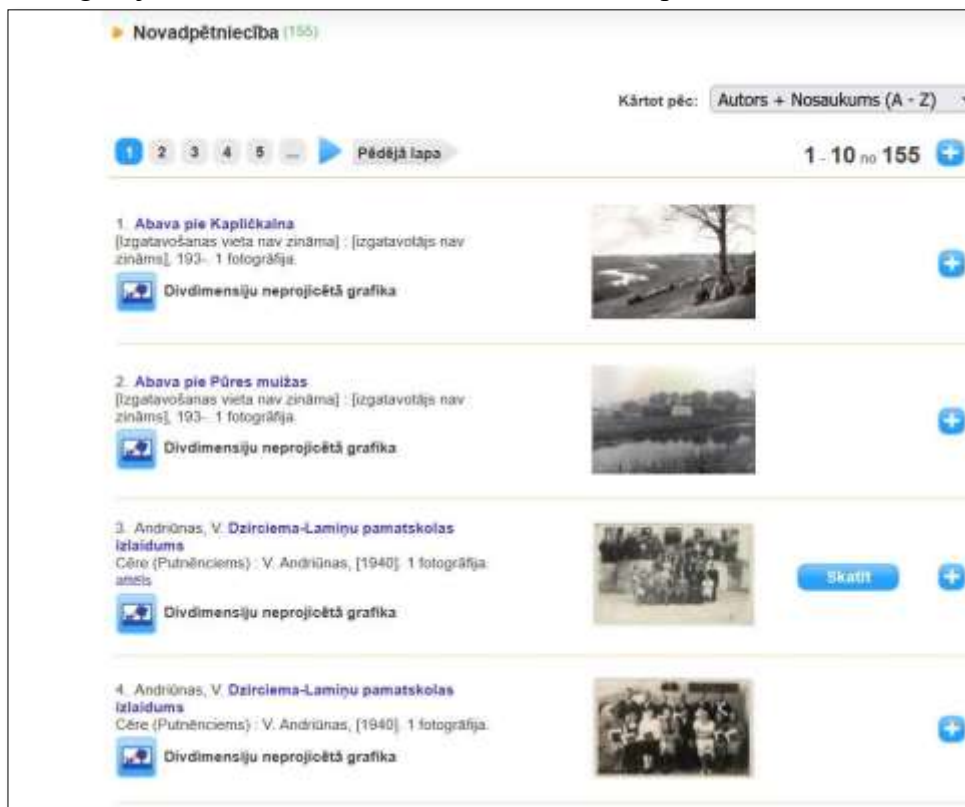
Novadpētniecība (155)

Kārtot pēc: Autors + Nosaukums (A - Z)

1 2 3 4 5 ... Pēdējā lapa

1 - 10 no 155

1. Abava pie Kaplīckalna
[Izgatavošanas vieta nav zināma] : [izgatavotājs nav zināms], 193-. 1 fotogrāfija.
Divdimensiju neprojicētā grafika

2. Abava pie Pūres muižas
[Izgatavošanas vieta nav zināma] : [izgatavotājs nav zināms], 193-. 1 fotogrāfija.
Divdimensiju neprojicētā grafika

3. Andriūnas, V. Dzirciema-Lamiņu pamatskolas izlaidums
Cēre (Putnēnciems) : V. Andriūnas, [1940]. 1 fotogrāfija.
attēls
Divdimensiju neprojicētā grafika
Skatīt

4. Andriūnas, V. Dzirciema-Lamiņu pamatskolas izlaidums
Cēre (Putnēnciems) : V. Andriūnas, [1940]. 1 fotogrāfija.
Divdimensiju neprojicētā grafika